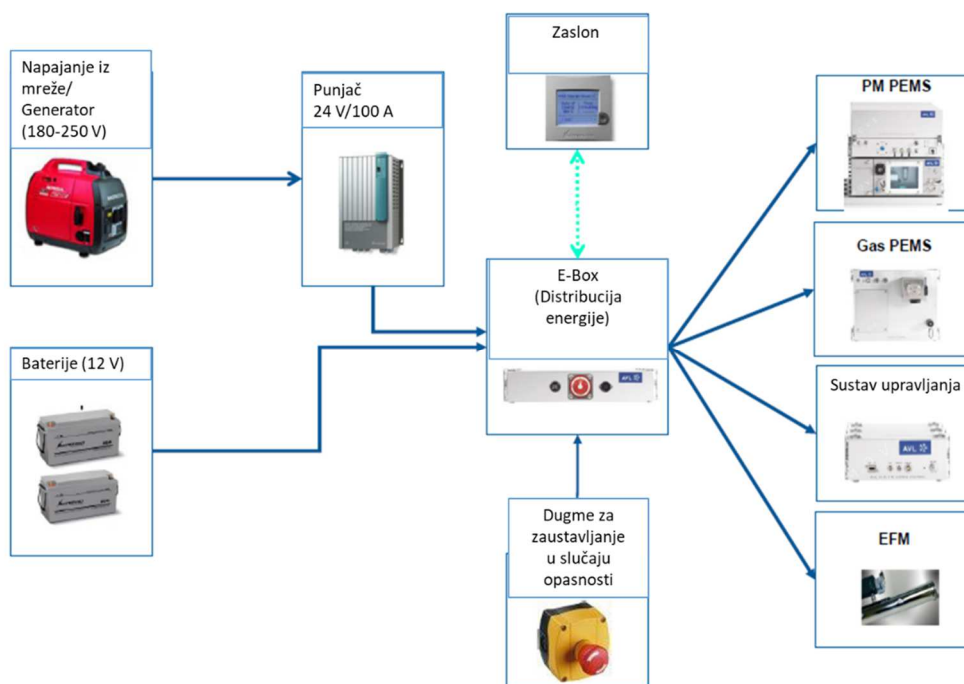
Napajanje iz mreže/ Generator (180-250 V)

Punjač 24 V/100 A

Zaslon

E-Box (Distribucija energije)

Baterije (12 V)

Dugme za zaustavljanje u slučaju opasnosti

PM PEMS

Gas PEMS

Sustav upravljanja

EFM